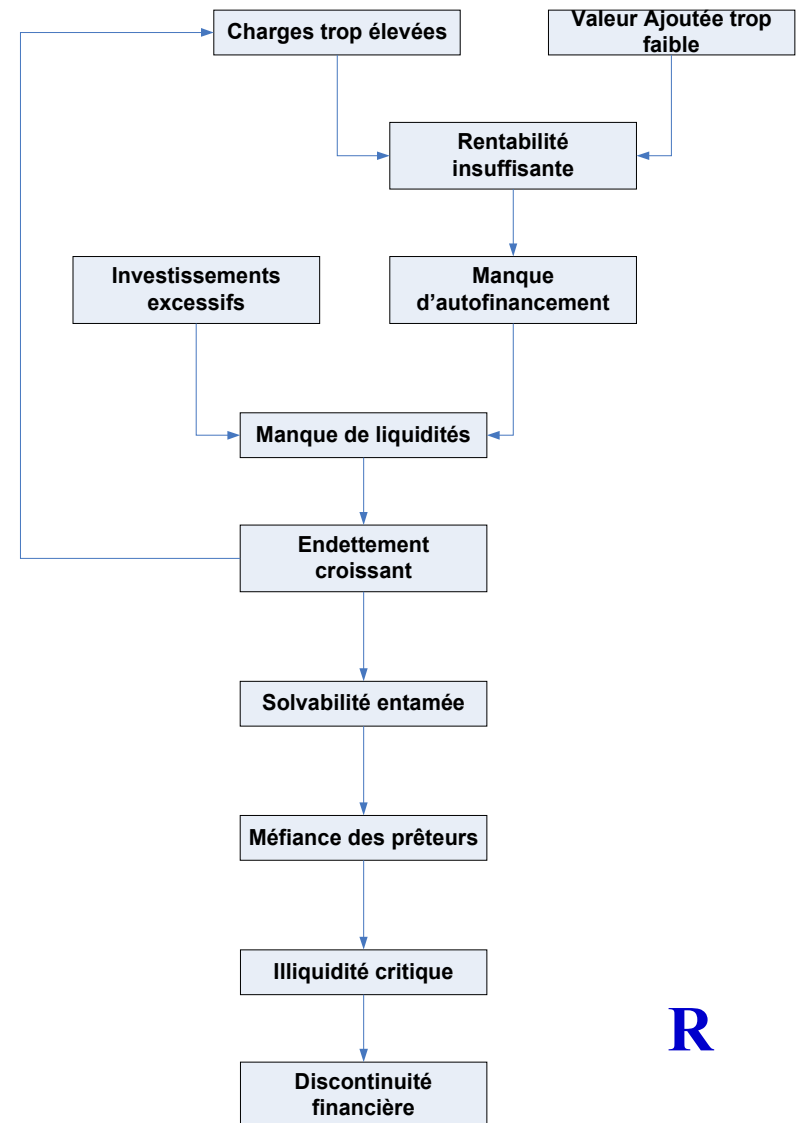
Charges trop élevées

Valeur Ajoutée trop faible

Rentabilité insuffisante

Investissements excessifs

Manque d'autofinancement

Manque de liquidités

Endettement croissant

Solvabilité entamée

Méfiance des prêteurs

Illiquidité critique

R

Discontinuité financière